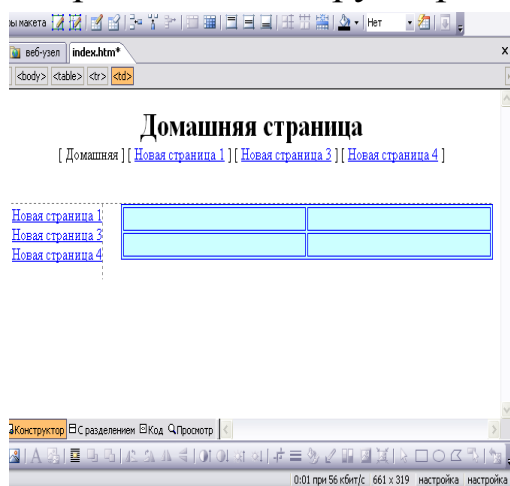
ы макета

Нет

веб-узел index.htm*

<body> <table> <tr> <td>

Домашняя страница

[ Домашняя ] [ Новая страница 1 ] [ Новая страница 3 ] [ Новая страница 4 ]

Новая страница 1
Новая страница 3
Новая страница 4

Конструктор С разделением Код Просмотр

0:01 при 56 кбит/с 661 x 319 настройка настройка